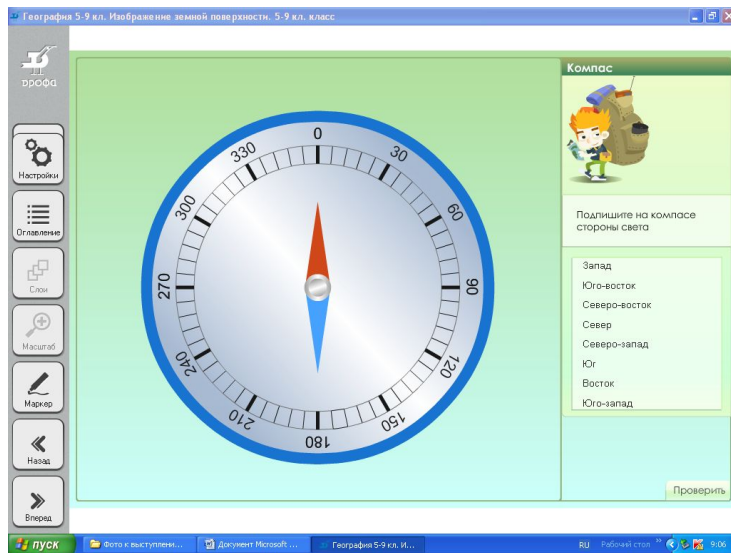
География 5-9 кл. Изображение земной поверхности. 5-9 кл. класс

ДРОФА

Настройки

Оглавление

Слои

Масштаб

Маркер

Назад

Вперед

0
30
60
90
120
150
180
210
240
270
300
330

Компас

Подпишите на компасе стороны света

Запад
Юго-восток
Северо-восток
Север
Северо-запад
Юг
Восток
Юго-запад

Проверить

пуск
Фото к выступлени...
Документ Microsoft ...
География 5-9 кл. И...
RU Рабочий стол 9:06